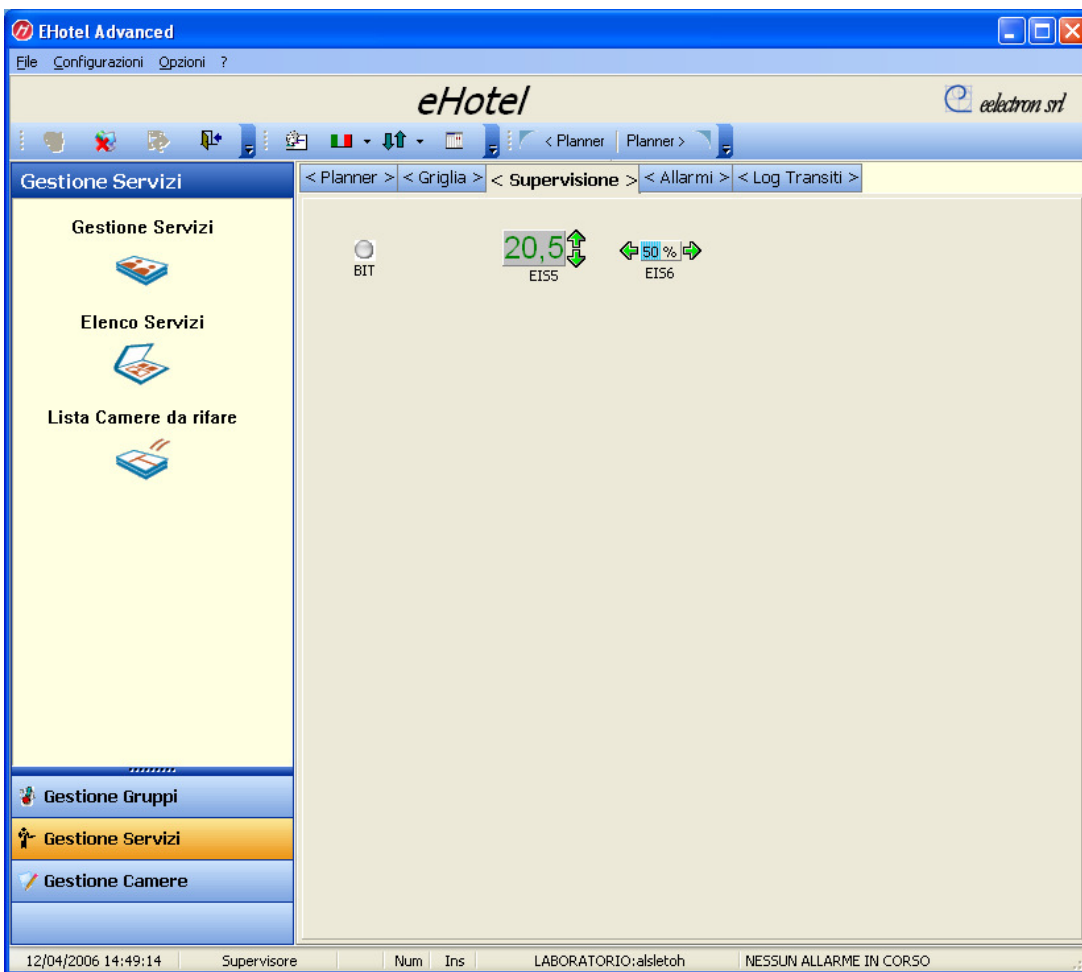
EHotel Advanced

File Configurazioni Opzioni ?

eHotel

eelectron srl

< Planner Planner >

Gestione Servizi

< Planner > < Griglia > < Supervisione > < Allarmi > < Log Transiti >

Gestione Servizi

Elenco Servizi

Lista Camere da rifare

BIT

20,5

EIS5

50 %

EIS6

Gestione Gruppi

Gestione Servizi

Gestione Camere

12/04/2006 14:49:14 Supervisore Num Ins LABORATORIO:alsletoh NESSUN ALLARME IN CORSO